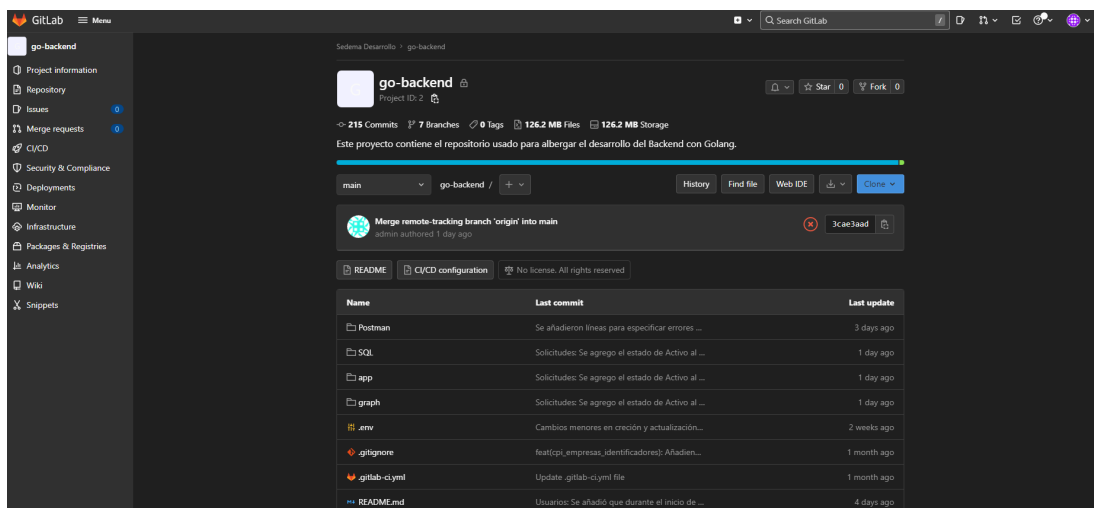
GitLab Menu

Search GitLab

go-backend

Project information
Repository
Issues 0
Merge requests 0
CI/CD
Security & Compliance
Deployments
Monitor
Infrastructure
Packages & Registries
Analytics
Wiki
Snippets

Sedema Desarrollo › go-backend

go-backend
Project ID: 2

Star 0 Fork 0

215 Commits 7 Branches 0 Tags 126.2 MB Files 126.2 MB Storage

Este proyecto contiene el repositorio usado para albergar el desarrollo del Backend con Golang.

main go-backend / +

History Find file Web IDE Clone

Merge remote-tracking branch 'origin' into main
admin authored 1 day ago

3cae3aad

README CI/CD configuration No license. All rights reserved

| Name | Last commit | Last update |
|---|---|---|
| Postman | Se añadieron lineas para especificar errores ... | 3 days ago |
| SQL | Solicitudes: Se agrego el estado de Activo al ... | 1 day ago |
| app | Solicitudes: Se agrego el estado de Activo al ... | 1 day ago |
| graph | Solicitudes: Se agrego el estado de Activo al ... | 1 day ago |
| .env | Cambios menores en creción y actualización... | 2 weeks ago |
| .gitignore | feat(cpi_empresas_identificadores): Añadien... | 1 month ago |
| .gitlab-ci.yml | Update .gitlab-ci.yml file | 1 month ago |
| README.md | Usuarios: Se añadió que durante el inicio de ... | 4 days ago |